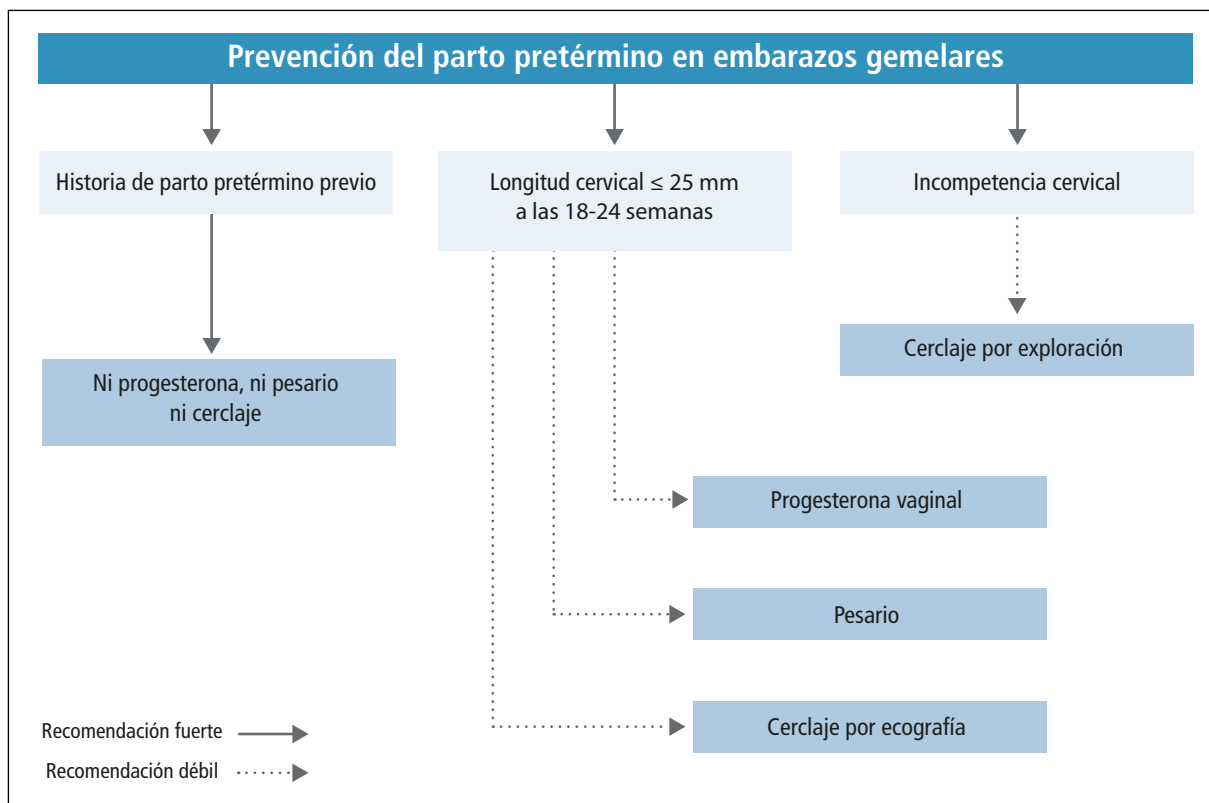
Prevención del parto pretérmino en embarazos gemelares

Historia de parto pretérmino previo

Longitud cervical ≤ 25 mm a las 18-24 semanas

Incompetencia cervical

Cerclaje por exploración

Ni progesterona, ni pesario ni cerclaje

Progesterona vaginal

Pesario

Cerclaje por ecografía

Recomendación fuerte

Recomendación débil